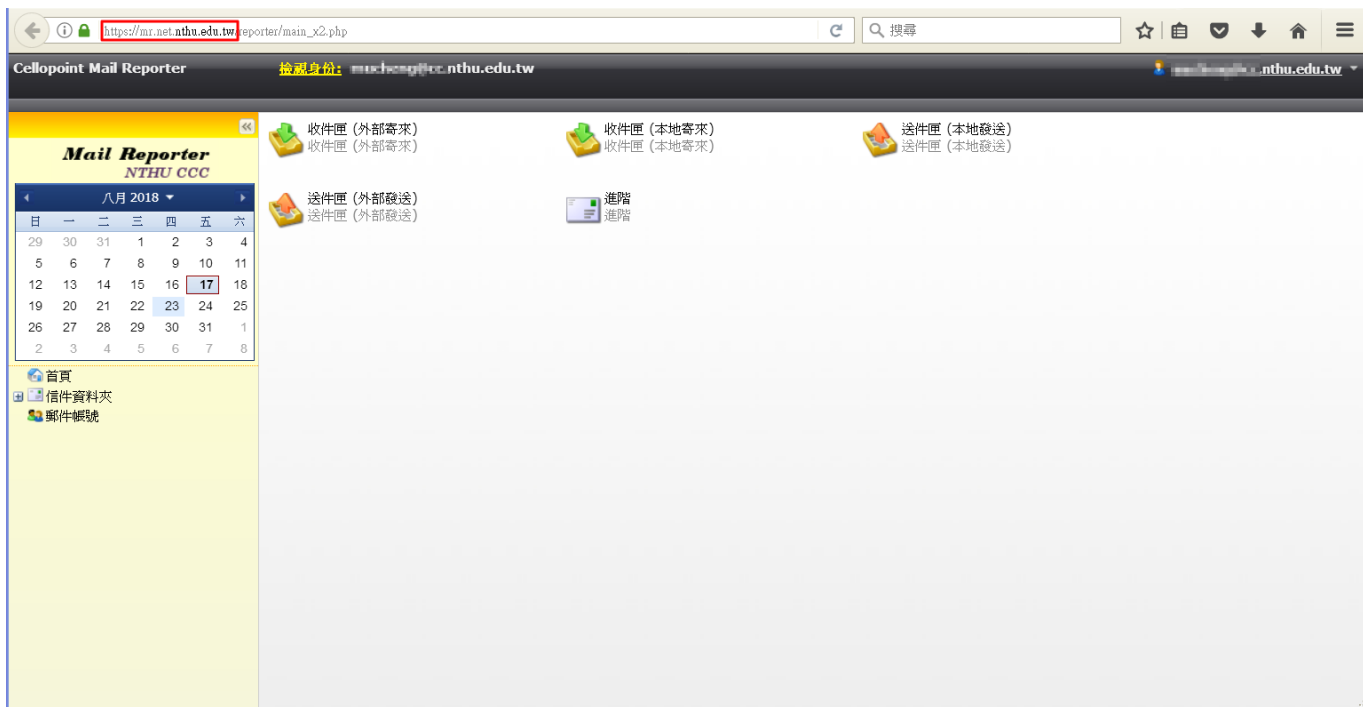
https://mr.net.nthu.edu.tw/reporter/main_x2.php

搜尋

Cellopoint Mail Reporter

檢視身份: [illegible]@cc.nthu.edu.tw

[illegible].nthu.edu.tw

Mail Reporter
NTHU CCC

八月 2018

| 日 | 一 | 二 | 三 | 四 | 五 | 六 |
|---|---|---|---|---|---|---|
| 29 | 30 | 31 | 1 | 2 | 3 | 4 |
| 5 | 6 | 7 | 8 | 9 | 10 | 11 |
| 12 | 13 | 14 | 15 | 16 | 17 | 18 |
| 19 | 20 | 21 | 22 | 23 | 24 | 25 |
| 26 | 27 | 28 | 29 | 30 | 31 | 1 |
| 2 | 3 | 4 | 5 | 6 | 7 | 8 |

首頁
信件資料夾
郵件帳號

收件匣 (外部寄來)
收件匣 (外部寄來)

收件匣 (本地寄來)
收件匣 (本地寄來)

送件匣 (本地發送)
送件匣 (本地發送)

送件匣 (外部發送)
送件匣 (外部發送)

進階
進階